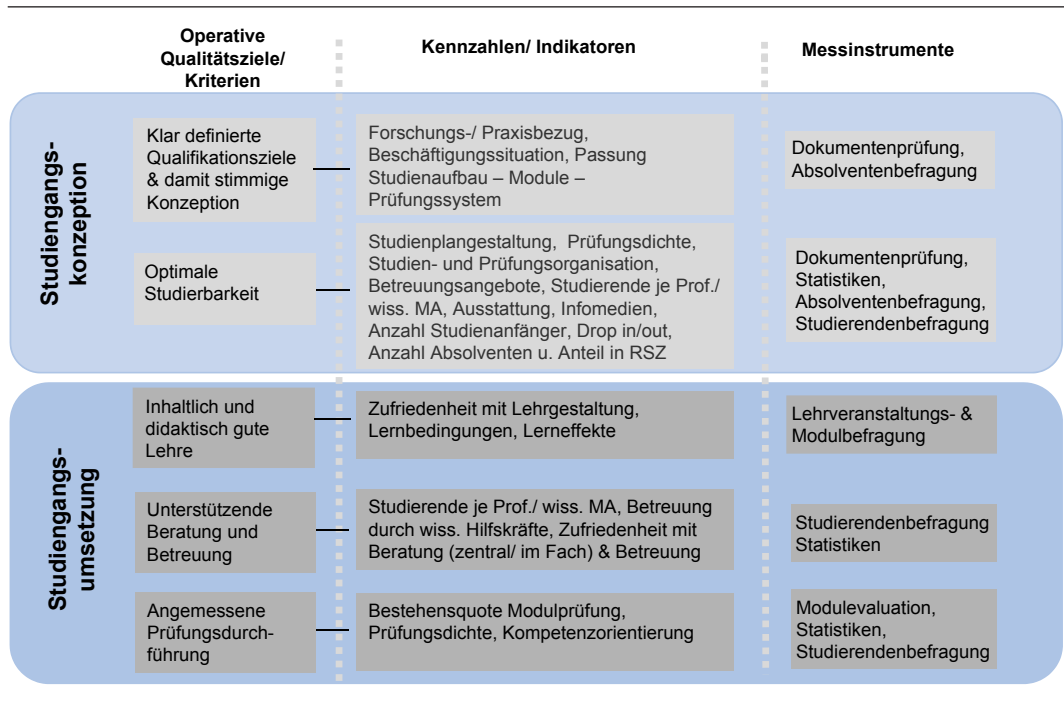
Operative Qualitätsziele/ Kriterien

Kennzahlen/ Indikatoren

Messinstrumente

Studiengangs-konzeption

Klar definierte Qualifikationsziele & damit stimmige Konzeption

Forschungs-/ Praxisbezug, Beschäftigungssituation, Passung Studienaufbau – Module – Prüfungssystem

Dokumentenprüfung, Absolventenbefragung

Optimale Studierbarkeit

Studienplangestaltung, Prüfungsdichte, Studien- und Prüfungsorganisation, Betreuungsangebote, Studierende je Prof./ wiss. MA, Ausstattung, Infomedien, Anzahl Studienanfänger, Drop in/out, Anzahl Absolventen u. Anteil in RSZ

Dokumentenprüfung, Statistiken, Absolventenbefragung, Studierendenbefragung

Studiengangs-umsetzung

Inhaltlich und didaktisch gute Lehre

Zufriedenheit mit Lehrgestaltung, Lernbedingungen, Lerneffekte

Lehrveranstaltungs- & Modulbefragung

Unterstützende Beratung und Betreuung

Studierende je Prof./ wiss. MA, Betreuung durch wiss. Hilfskräfte, Zufriedenheit mit Beratung (zentral/ im Fach) & Betreuung

Studierendenbefragung Statistiken

Angemessene Prüfungsdurch-führung

Bestehensquote Modulprüfung, Prüfungsdichte, Kompetenzorientierung

Modulevaluation, Statistiken, Studierendenbefragung